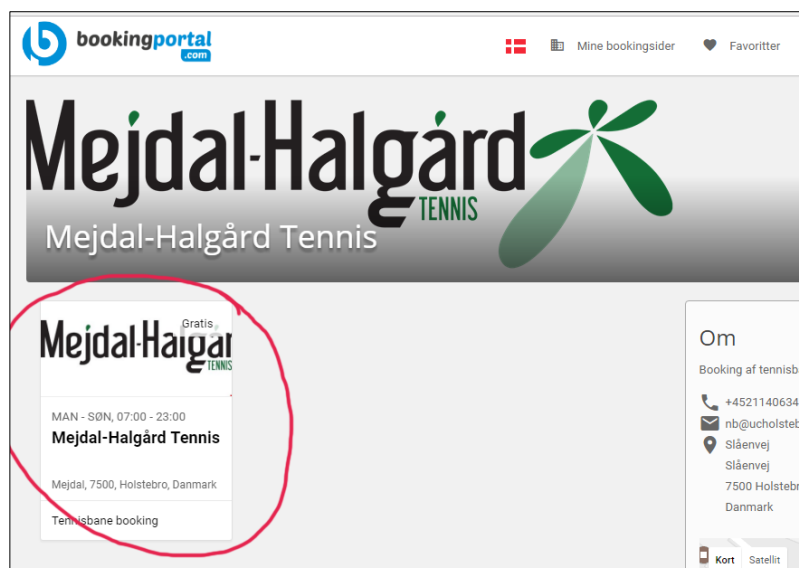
bookingportal
.com

Mine bookingsider

Favoritter

Mejdal-Halgård
TENNIS

Mejdal-Halgård Tennis

Mejdal-Halgår
TENNIS
Gratis

MAN - SØN, 07:00 - 23:00
Mejdal-Halgård Tennis

Mejdal, 7500, Holstebro, Danmark

Tennisbane booking

Om

Booking af tennisb

+4521140634
nb@ucholsteb
Slåenvej
Slåenvej
7500 Holstebr
Danmark

Kort
Satellit